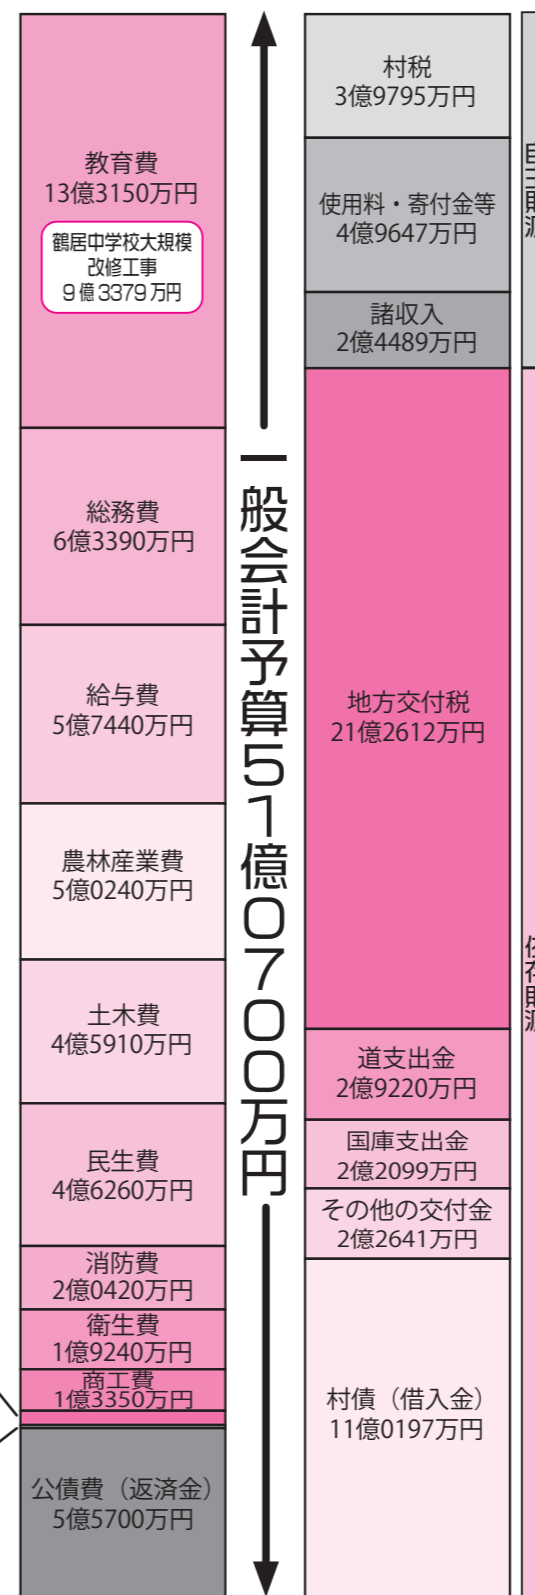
教育費
13億3150万円

鶴居中学校大規模改修工事
9億3379万円

総務費
6億3390万円

給与費
5億7440万円

農林産業費
5億0240万円

土木費
4億5910万円

民生費
4億6260万円

消防費
2億0420万円

衛生費
1億9240万円

商工費
1億3350万円

公債費（返済金）
5億5700万円

一般会計予算51億0700万円

村税
3億9795万円

使用料・寄付金等
4億9647万円

諸収入
2億4489万円

地方交付税
21億2612万円

道支出金
2億9220万円

国庫支出金
2億2099万円

その他の交付金
2億2641万円

村債（借入金）
11億0197万円

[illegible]

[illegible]